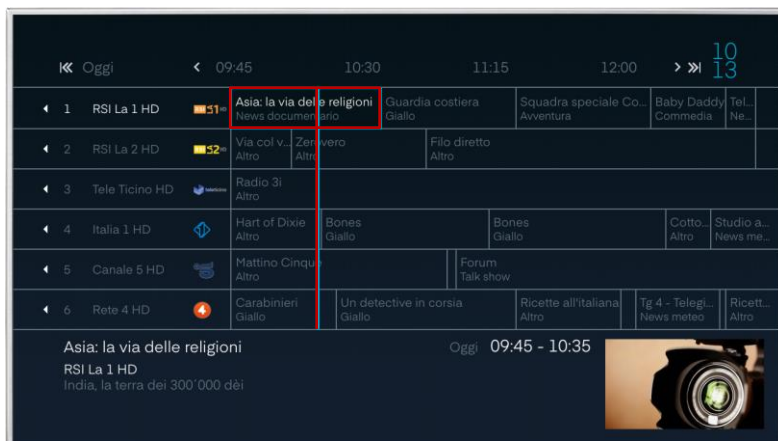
Oggi 09:45 10:30 11:15 12:00 10 13

| | | | | | | | |
|---|---|---|---|---|---|---|---|
| 1 | RSI La 1 HD | RSI LA 1 | Asia: la via delle religioni News documentario | Guardia costiera Giallo | Squadra speciale Co... Avventura | Baby Daddy Commedia | Tel... Ne... |
| 2 | RSI La 2 HD | RSI LA 2 | Via col v... Altro | Zerovero Altro | Filo diretto Altro | | |
| 3 | Tele Ticino HD | | Radio 3i Altro | | | | |
| 4 | Italia 1 HD | | Hart of Dixie Altro | Bones Giallo | Bones Giallo | Cotto... Altro | Studio a... News me... |
| 5 | Canale 5 HD | | Mattino Cinque Altro | | Forum Talk show | | |
| 6 | Rete 4 HD | | Carabinieri Giallo | Un detective in corsia Giallo | Ricette all'italiana Altro | Tg 4 - Telegi... News meteo | Ricett... Altro |

Asia: la via delle religioni
RSI La 1 HD
India, la terra dei 300'000 dèi

Oggi 09:45 - 10:35